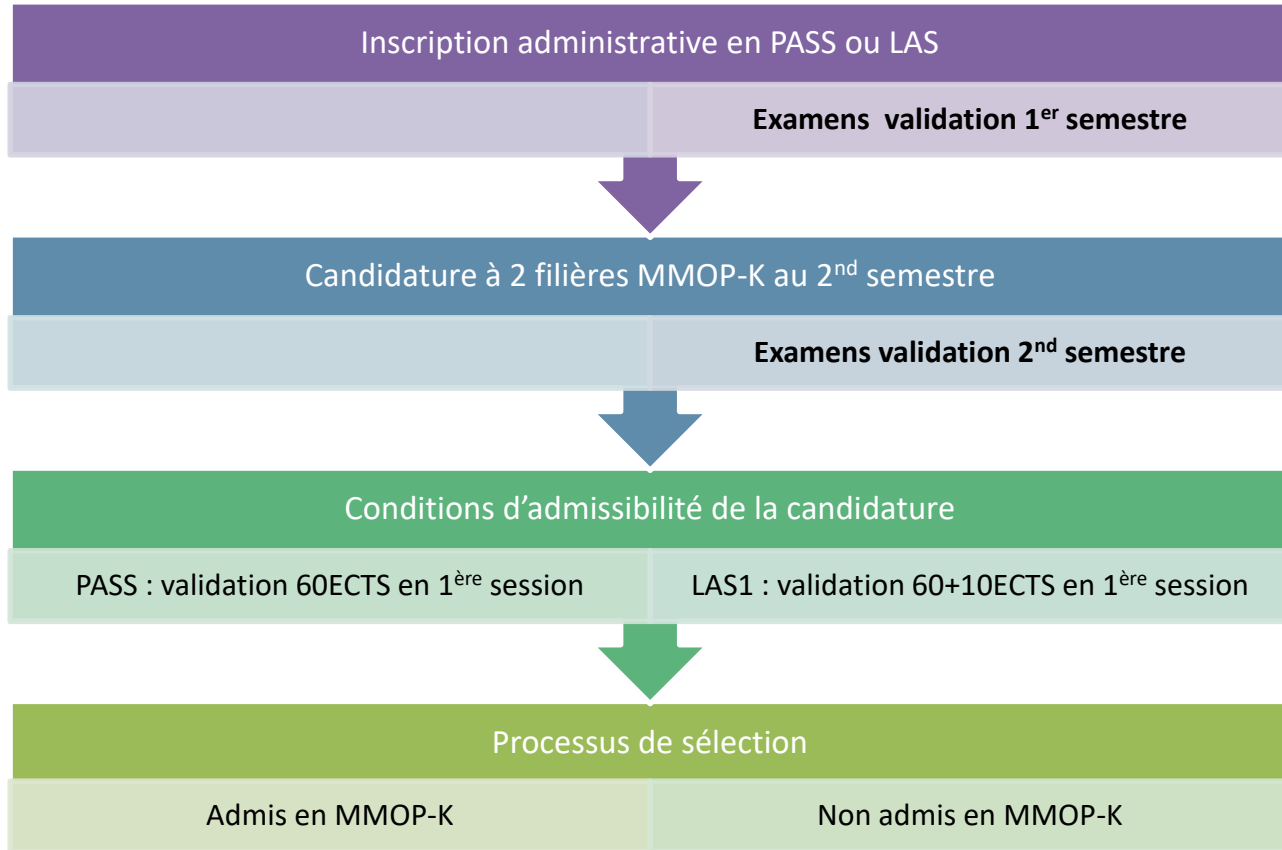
Inscription administrative en PASS ou LAS

Examens validation 1$^{er}$ semestre

Candidature à 2 filières MMOP-K au 2$^{nd}$ semestre

Examens validation 2$^{nd}$ semestre

Conditions d'admissibilité de la candidature

PASS : validation 60ECTS en 1$^{ère}$ session

LAS1 : validation 60+10ECTS en 1$^{ère}$ session

Processus de sélection

Admis en MMOP-K

Non admis en MMOP-K